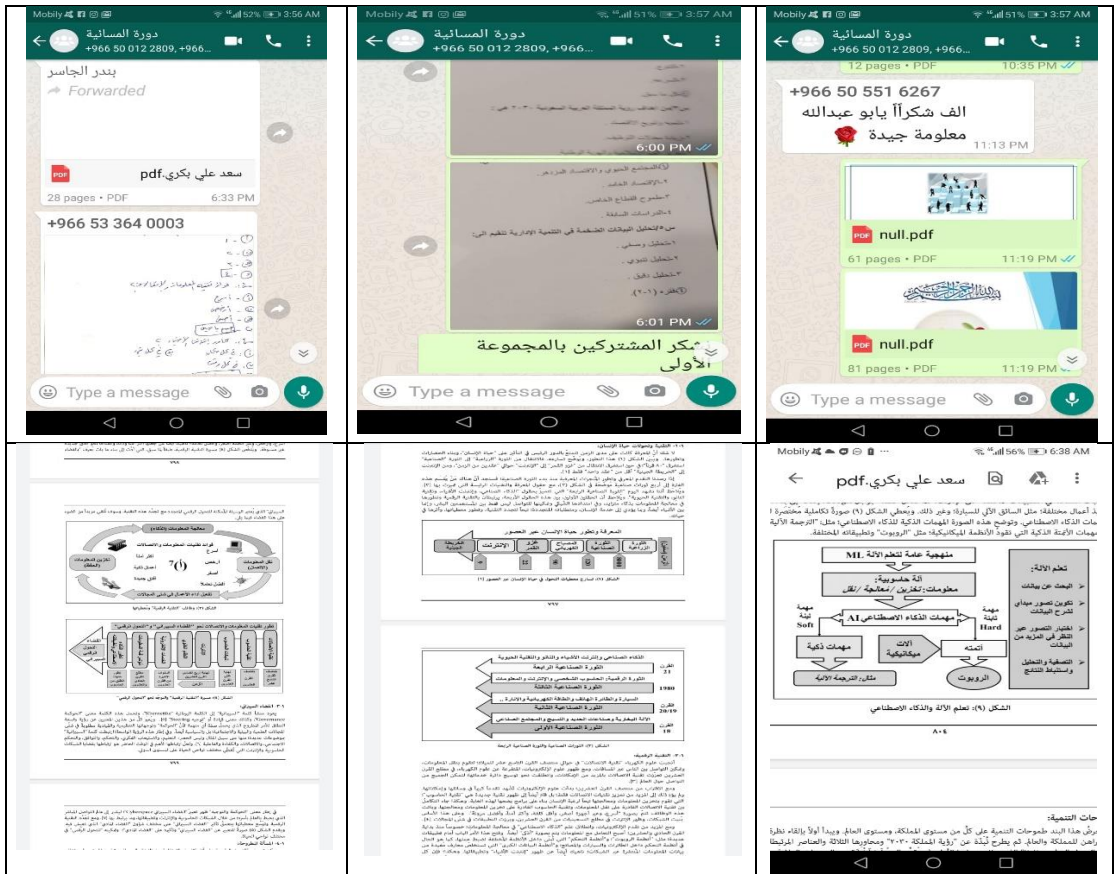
Mobily 52% 3:56 AM
دورة المسائية
+966 50 012 2809, +966...
بندر الجاسر
Forwarded
سعد علي بكري.pdf
28 pages • PDF 6:33 PM
+966 53 364 0003
Type a message

Mobily 51% 3:57 AM
دورة المسائية
+966 50 012 2809, +966...
6:00 PM
6:01 PM
شكر المشتركين بالمجموعة الأولى
Type a message

Mobily 51% 3:57 AM
دورة المسائية
+966 50 012 2809, +966...
12 pages • PDF 10:35 PM
+966 50 551 6267
الف شكراً يابو عبدالله
معلومة جيدة
11:13 PM
null.pdf
61 pages • PDF 11:19 PM
null.pdf
81 pages • PDF 11:19 PM
Type a message

Mobily 56% 6:38 AM
سعد علي بكري.pdf
منهجية عامة لتعلم الآلة ML
آلة حاسوبية
معلومات: تخزين / معالجة / نقل
مهام الذكاء الاصطناعي AI
مهمة لينة Soft
مهمة ثابتة Hard
مهام ذكية
آلات ميكانيكية
أتمتة
مثال: الترجمة الآلية
الروبوت
تعلم الآلة:
البحث عن بيانات
تكوين تصور مبدئي لشرح البيانات
اختبار التصور عبر النظر إلى المزيد من البيانات
التصفية والتحليل واستنباط النتائج
الشكل (٩): تعلم الآلة والذكاء الاصطناعي
٨٠٤
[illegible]